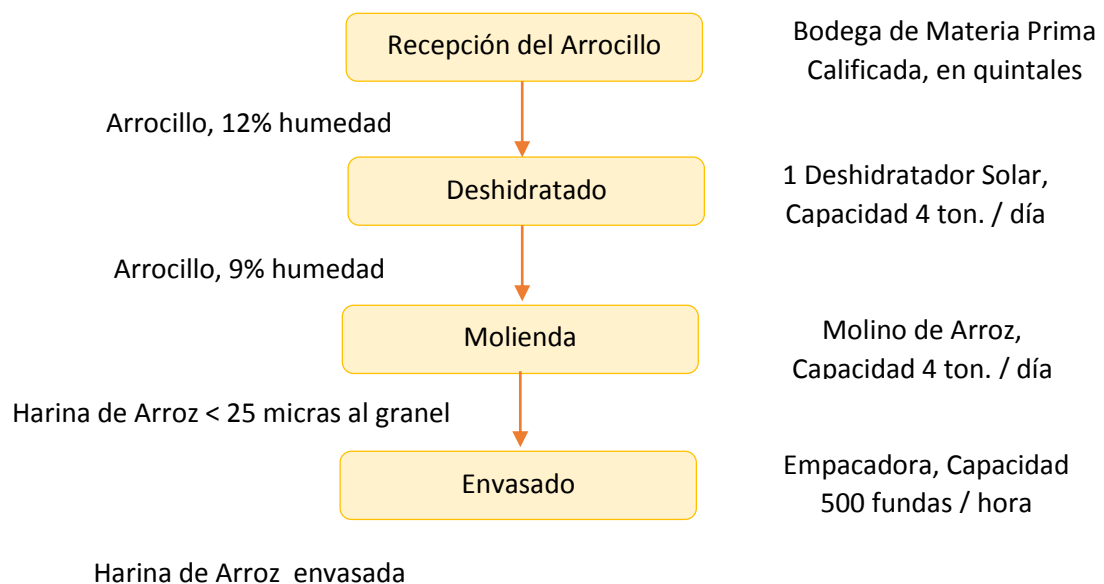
Recepción del Arrocillo

Bodega de Materia Prima Calificada, en quintales

Arrocillo, 12% humedad

Deshidratado

1 Deshidratador Solar, Capacidad 4 ton. / día

Arrocillo, 9% humedad

Molienda

Molino de Arroz, Capacidad 4 ton. / día

Harina de Arroz < 25 micras al granel

Envasado

Empacadora, Capacidad 500 fundas / hora

Harina de Arroz envasada